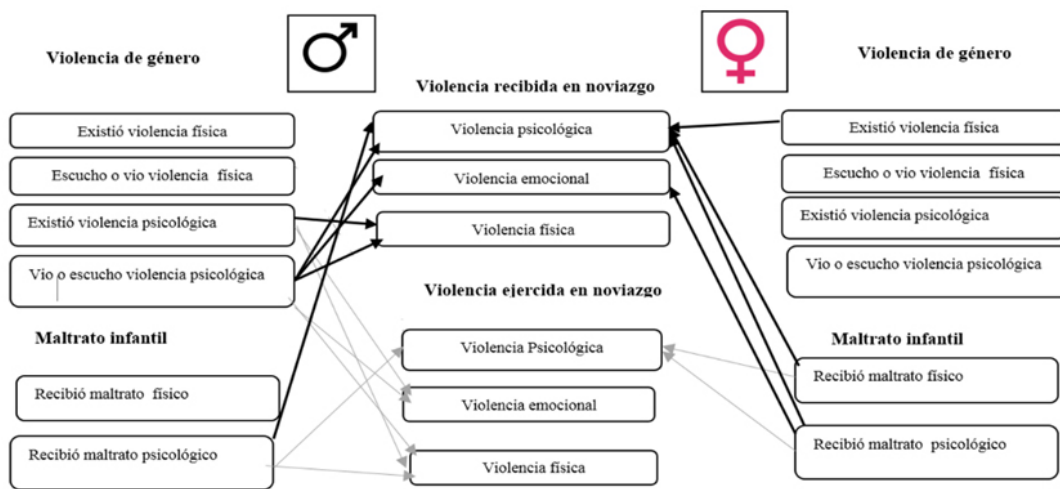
Violencia de género

Existió violencia física

Escucho o vio violencia física

Existió violencia psicológica

Vio o escucho violencia psicológica

Maltrato infantil

Recibió maltrato físico

Recibió maltrato psicológico

Violencia recibida en noviazgo

Violencia psicológica

Violencia emocional

Violencia física

Violencia ejercida en noviazgo

Violencia Psicológica

Violencia emocional

Violencia física

Violencia de género

Existió violencia física

Escucho o vio violencia física

Existió violencia psicológica

Vio o escucho violencia psicológica

Maltrato infantil

Recibió maltrato físico

Recibió maltrato psicológico